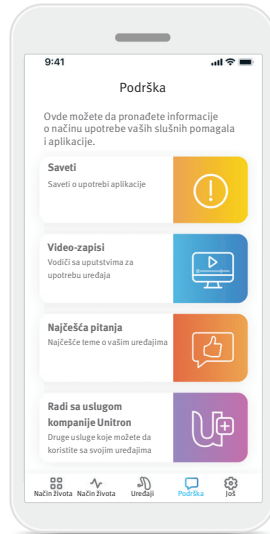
9:41

Podrška

Ovde možete da pronađete informacije o načinu upotrebe vaših slušnih pomagala i aplikacije.

Saveti
Saveti o upotrebi aplikacije

Video-zapisi
Vodiči sa uputstvima za upotrebu uređaja

Najčešća pitanja
Najčešće teme o vašim uređajima

Radi sa uslugom kompanije Unitron
Druge usluge koje možete da koristite sa svojim uređajima

Način života Način života Uređaji Podrška Još